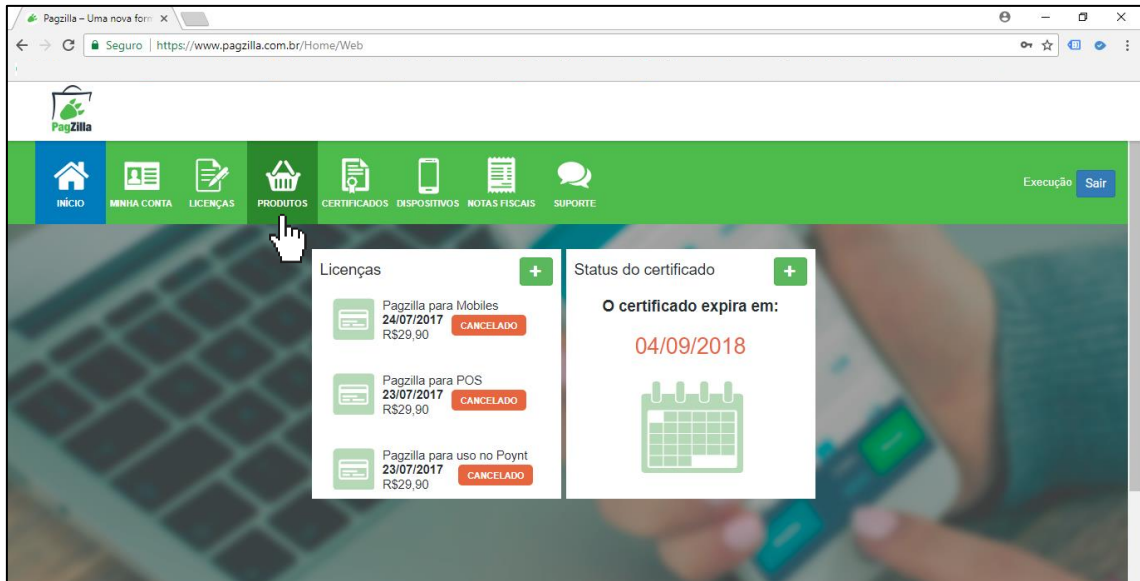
Pagzilla – Uma nova form ×

Seguro | https://www.pagzilla.com.br/Home/Web

PagZilla

INÍCIO MINHA CONTA LICENÇAS PRODUTOS CERTIFICADOS DISPOSITIVOS NOTAS FISCAIS SUPORTE

Execução Sair

Licenças +

Pagzilla para Mobiles
24/07/2017 CANCELADO
R$29,90

Pagzilla para POS
23/07/2017 CANCELADO
R$29,90

Pagzilla para uso no Poynt
23/07/2017 CANCELADO
R$29,90

Status do certificado +

O certificado expira em:

04/09/2018